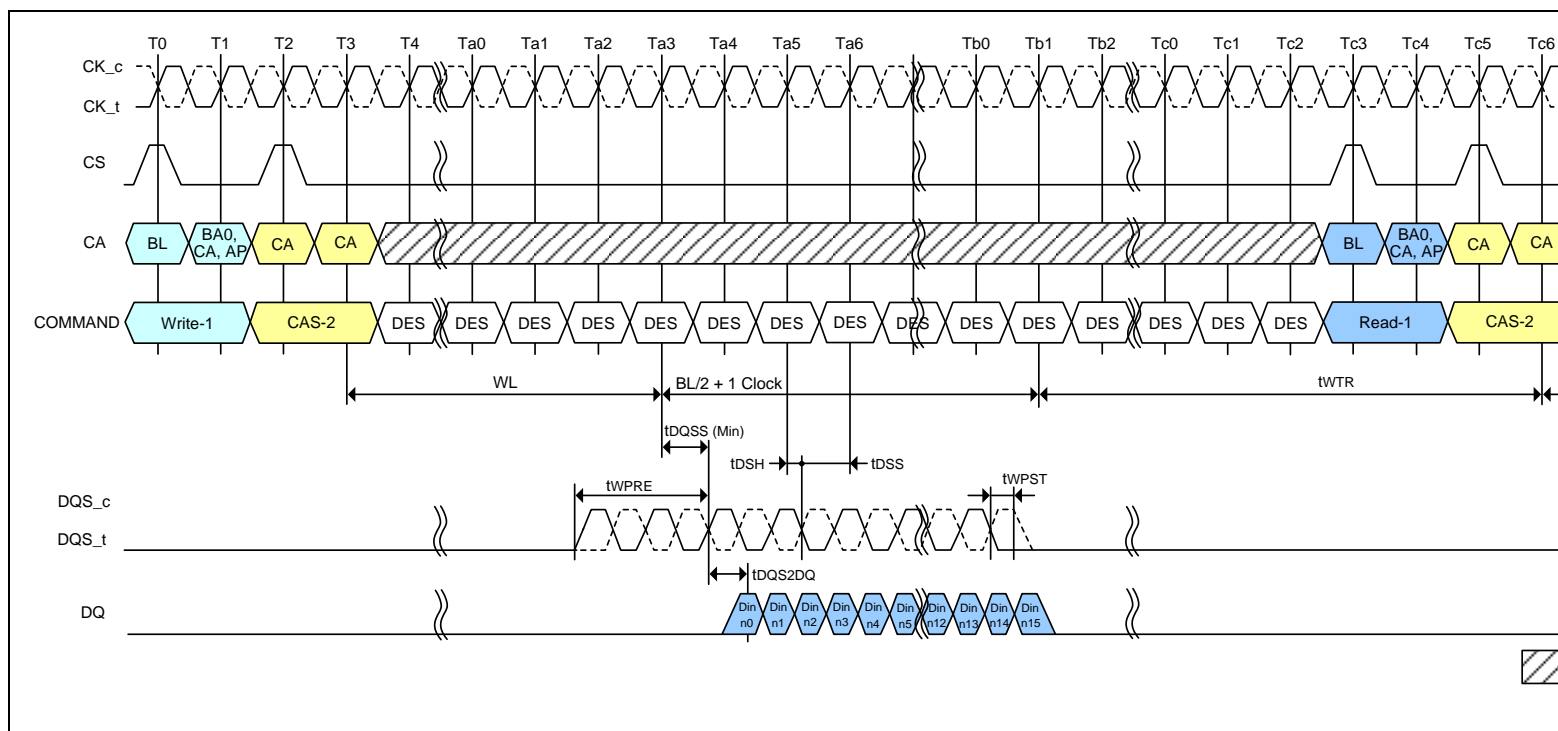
T0 T1 T2 T3 T4 Ta0 Ta1 Ta2 Ta3 Ta4 Ta5 Ta6 Tb0 Tb1 Tb2 Tc0 Tc1 Tc2 Tc3 Tc4 Tc5 Tc6

CK_c
CK_t

CS

CA BL BA0, CA, AP CA CA BL BA0, CA, AP CA CA

COMMAND Write-1 CAS-2 DES DES DES DES DES DES DES DES DES DES DES DES DES DES DES DES Read-1 CAS-2

WL BL/2 + 1 Clock tWTR

tDQSS (Min)

tDSH tDSS

tWPRE tWPST

DQS_c
DQS_t

tDQS2DQ

DQ Din n0 Din n1 Din n2 Din n3 Din n4 Din n5 Din n12 Din n13 Din n14 Din n15